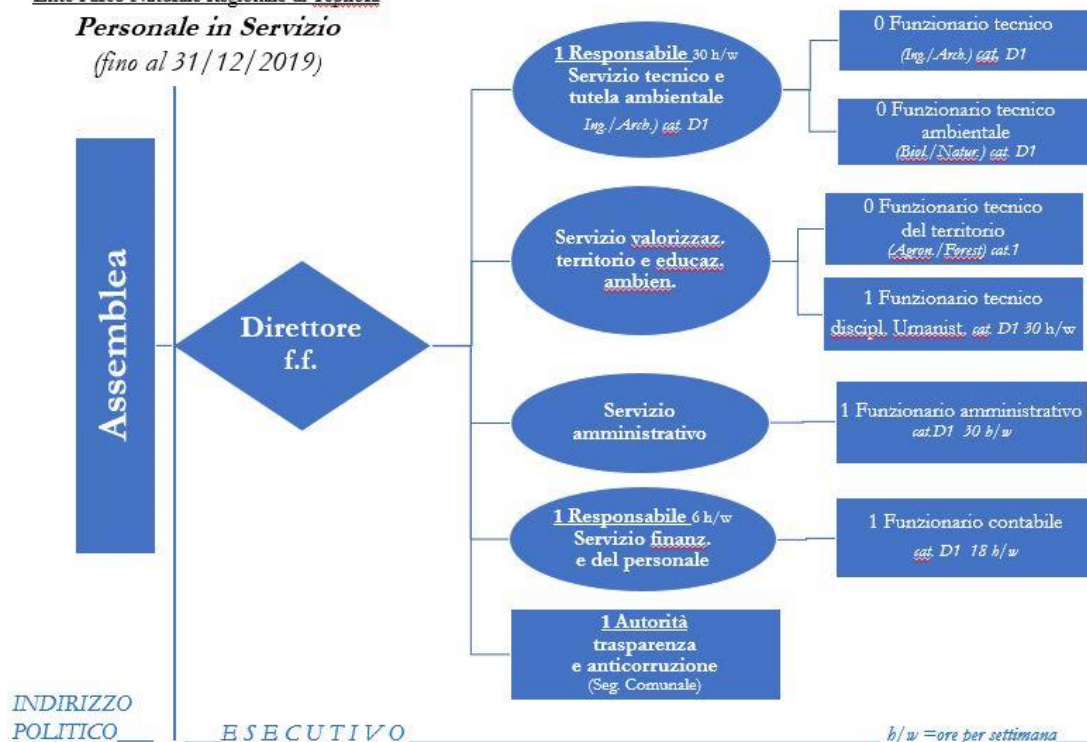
Ente Parco Naturale Regionale di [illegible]

Personale in Servizio

(fino al 31/12/2019)

Assemblea

Direttore f.f.

1 Responsabile 30 h/w Servizio tecnico e tutela ambientale Ing./Arch.) cat. D1

0 Funzionario tecnico (Ing./Arch.) cat. D1

0 Funzionario tecnico ambientale (Biol./Natur.) cat. D1

Servizio valorizzaz. territorio e educaz. ambien.

0 Funzionario tecnico del territorio (Agron./Forest) cat.1

1 Funzionario tecnico discipl. Umanist. cat. D1 30 h/w

Servizio amministrativo

1 Funzionario amministrativo cat.D1 30 h/w

1 Responsabile 6 h/w Servizio finanz. e del personale

1 Funzionario contabile cat. D1 18 h/w

1 Autorità trasparenza e anticorruzione (Seg. Comunale)

INDIRIZZO POLITICO

ESECUTIVO

h/w =ore per settimana